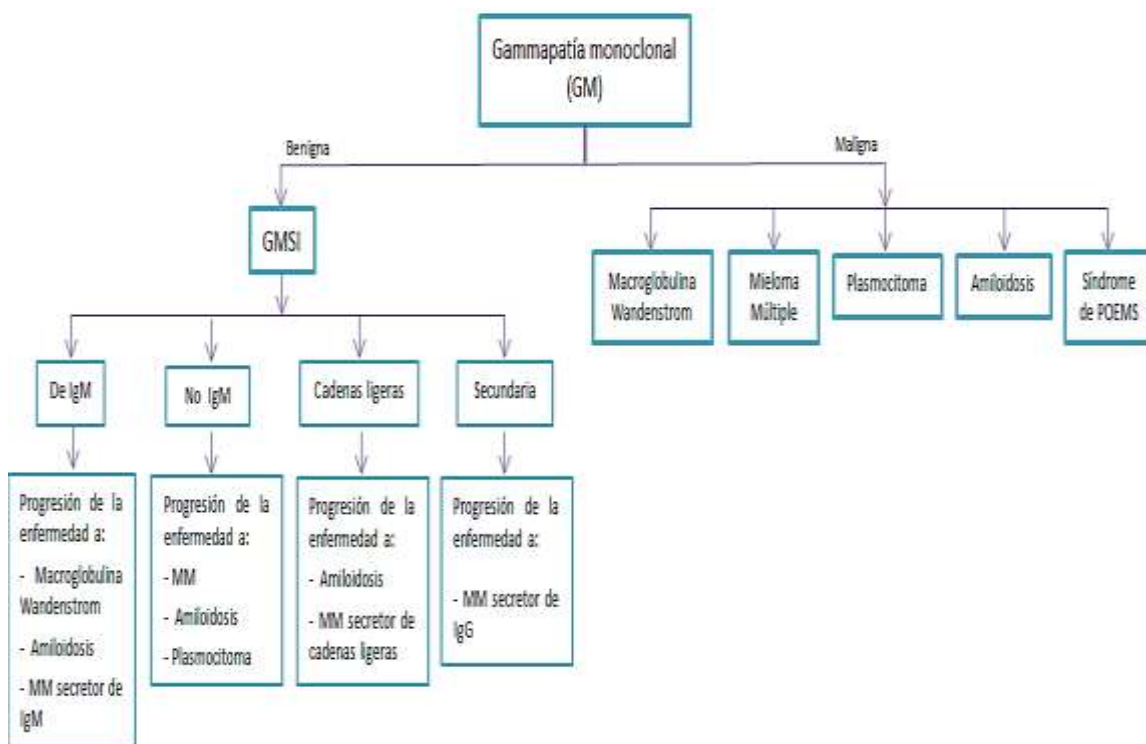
Gammapatía monoclonal (GM)

Benigna

Maligna

GMSI

Macroglobulina Wandenstrom

Mieloma Múltiple

Plasmocitoma

Amiloidosis

Síndrome de POEMS

De IgM

No IgM

Cadenas ligeras

Secundaria

Progresión de la enfermedad a:
- Macroglobulina Wandenstrom
- Amiloidosis
- MM secretor de IgM

Progresión de la enfermedad a:
- MM
- Amiloidosis
- Plasmocitoma

Progresión de la enfermedad a:
- Amiloidosis
- MM secretor de cadenas ligeras

Progresión de la enfermedad a:
- MM secretor de IgG